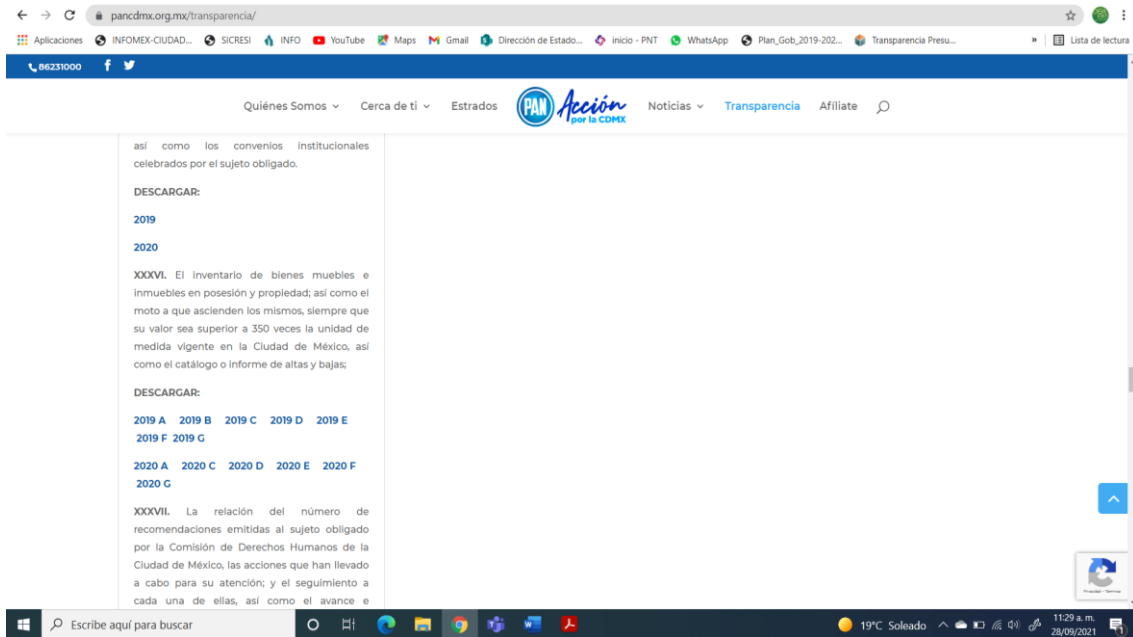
pancdmx.org.mx/transparencia/

Aplicaciones INFOMEX-CIUDAD... SICRESI INFO YouTube Maps Gmail Dirección de Estado... inicio - PNT WhatsApp Plan_Gob_2019-202... Transparencia Presu... » Lista de lectura

86231000

Quiénes Somos Cerca de ti Estrados PAN Acción por la CDMX Noticias Transparencia Afíliate

así como los convenios institucionales celebrados por el sujeto obligado.

DESCARGAR:

2019

2020

XXXVI. El inventario de bienes muebles e inmuebles en posesión y propiedad; así como el moto a que ascienden los mismos, siempre que su valor sea superior a 350 veces la unidad de medida vigente en la Ciudad de México, así como el catálogo o informe de altas y bajas;

DESCARGAR:

2019 A 2019 B 2019 C 2019 D 2019 E 2019 F 2019 G

2020 A 2020 C 2020 D 2020 E 2020 F 2020 G

XXXVII. La relación del número de recomendaciones emitidas al sujeto obligado por la Comisión de Derechos Humanos de la Ciudad de México, las acciones que han llevado a cabo para su atención; y el seguimiento a cada una de ellas, así como el avance e

Privacidad - Términos

Escribe aquí para buscar

19°C Soleado

11:29 a. m.
28/09/2021